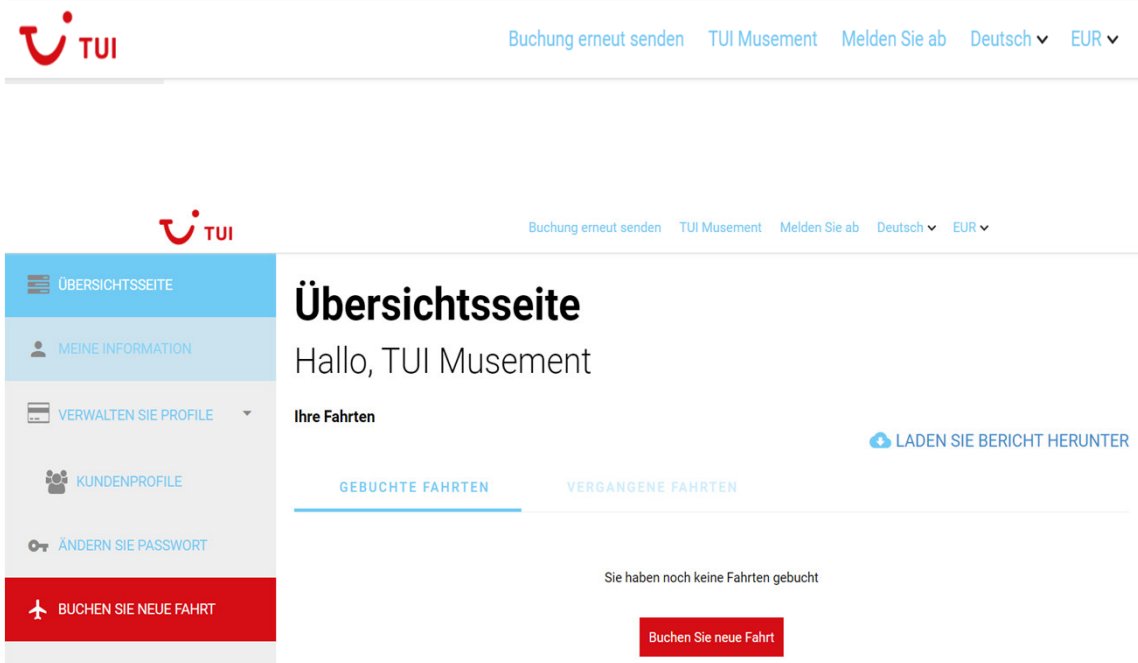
TUI

Buchung erneut senden TUI Musement Melden Sie ab Deutsch EUR

TUI

Buchung erneut senden TUI Musement Melden Sie ab Deutsch EUR

ÜBERSICHTSSEITE

MEINE INFORMATION

VERWALTEN SIE PROFILE

KUNDENPROFILE

ÄNDERN SIE PASSWORT

BUCHEN SIE NEUE FAHRT

Übersichtsseite

Hallo, TUI Musement

Ihre Fahrten

LADEN SIE BERICHT HERUNTER

GEBUCHTE FAHRTEN

VERGANGENE FAHRTEN

Sie haben noch keine Fahrten gebucht

Buchen Sie neue Fahrt